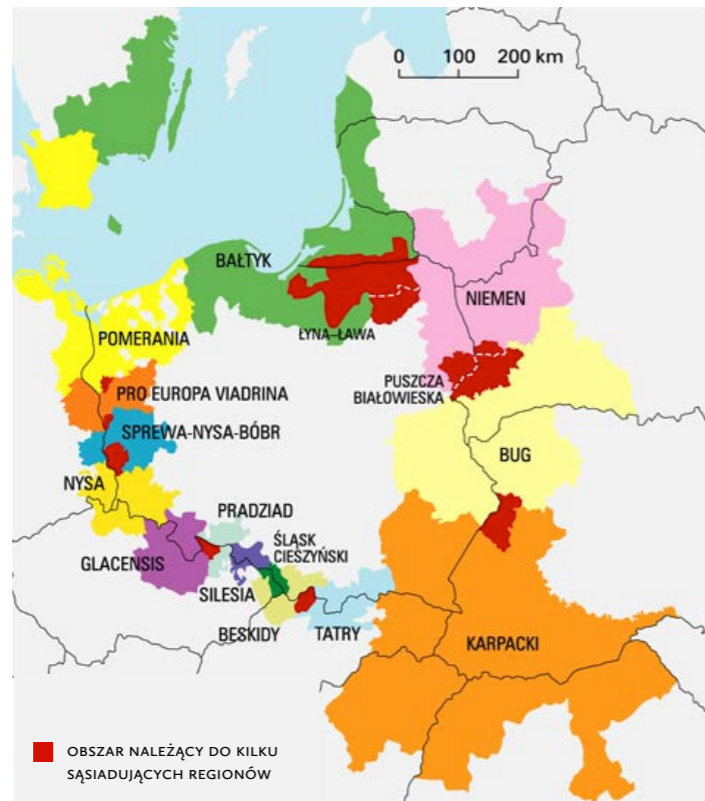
0 100 200 km

BAŁTYK

NIEMEN

ŁYNA–ŁAWA

POMERANIA

PRO EUROPA VIADRINA

PUSZCZA BIAŁOWIESKA

SPREWA-NYSA-BÓBR

NYSA

BUG

PRADZIAD

ŚLĄSK CIESZYŃSKI

GLACENSIS

SILESIA

BESKIDY

TATRY

KARPACKI

OBSZAR NALEŻĄCY DO KILKU SĄSIADUJĄCYCH REGIONÓW